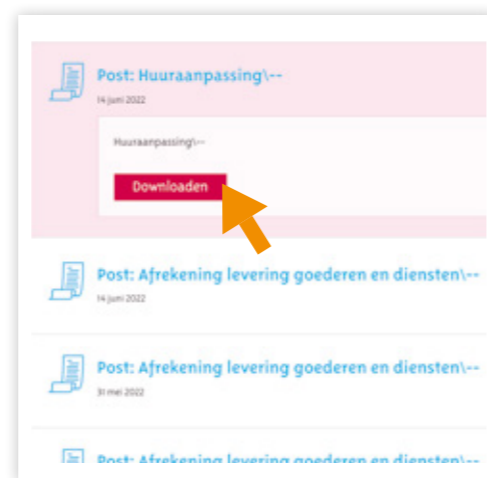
Post: Huuraanpassing\--
14 juni 2022

Huuraanpassing\--

Downloaden

Post: Afrekening levering goederen en diensten\--
14 juni 2022

Post: Afrekening levering goederen en diensten\--
31 mei 2022

Post: Afrekening levering goederen en diensten\--